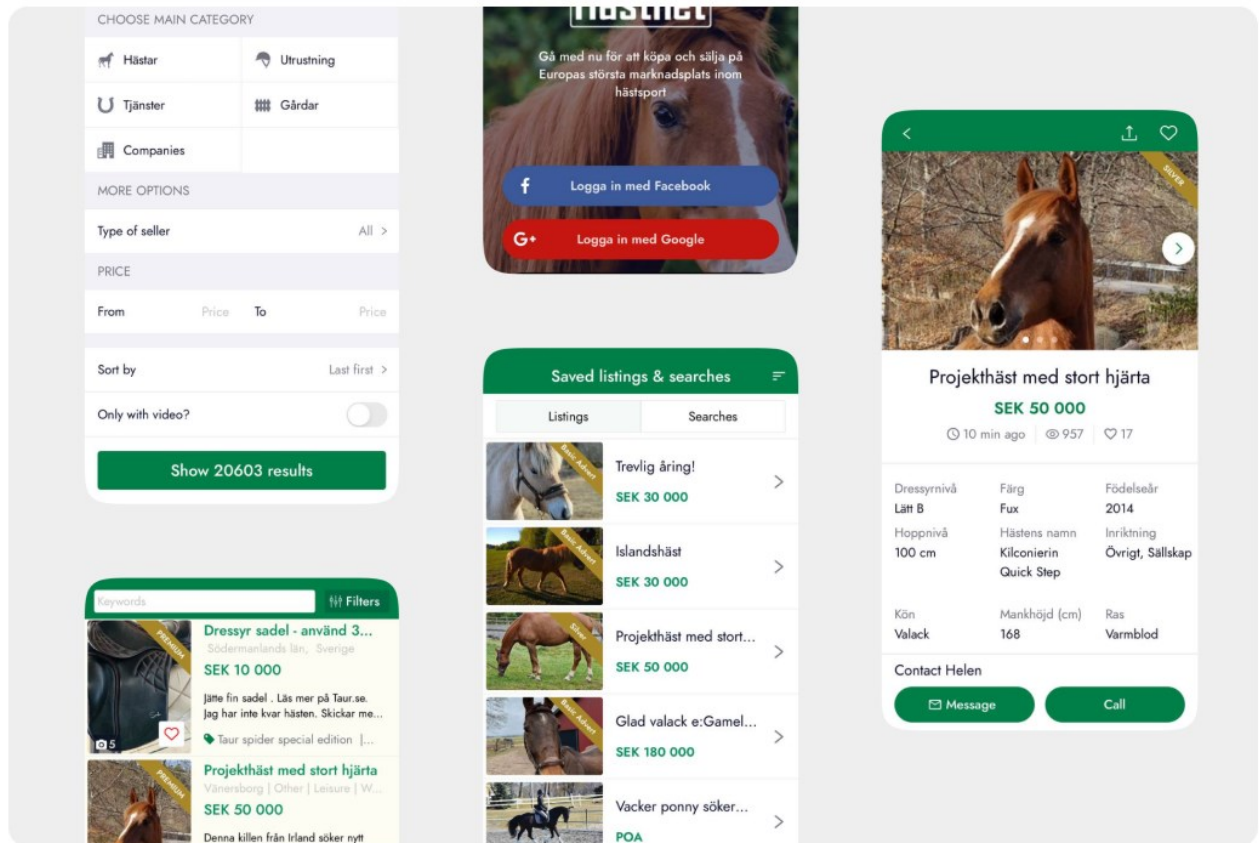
CHOOSE MAIN CATEGORY

Hästar

Utrustning

Tjänster

Gårdar

Companies

MORE OPTIONS

Type of seller All >

PRICE

From Price To Price

Sort by Last first >

Only with video?

Show 20603 results

Keywords

Filters

PREMIUM

Dressyr sadel - använd 3...

Södermanlands län, Sverige

SEK 10 000

Jätte fin sadel . Läs mer på Taur.se. Jag har inte kvar hästen. Skickar me...

5

Taur spider special edition |...

PREMIUM

Projekthäst med stort hjärta

Vänersborg | Other | Leisure | W...

SEK 50 000

Denna killen från Irland söker nytt

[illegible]

Gå med nu för att köpa och sälja på Europas största marknadsplats inom hästsport

Logga in med Facebook

Logga in med Google

Saved listings & searches

Listings

Searches

Basic Advert

Trevlig åring!

SEK 30 000

Basic Advert

Islandshäst

SEK 30 000

Silver

Projekthäst med stort...

SEK 50 000

Basic Advert

Glad valack e:Gamel...

SEK 180 000

Vacker ponny söker...

POA

SILVER

Projekthäst med stort hjärta

SEK 50 000

10 min ago 957 17

| Dressyrnivå | Färg | Födelseår |
|---|---|---|
| Lätt B | Fux | 2014 |
| Hoppnivå | Hästens namn | Inriktning |
| 100 cm | Kilconierin Quick Step | Övrigt, Sällskap |
| Kön | Mankhöjd (cm) | Ras |
| Valack | 168 | Varmblod |

Contact Helen

Message

Call